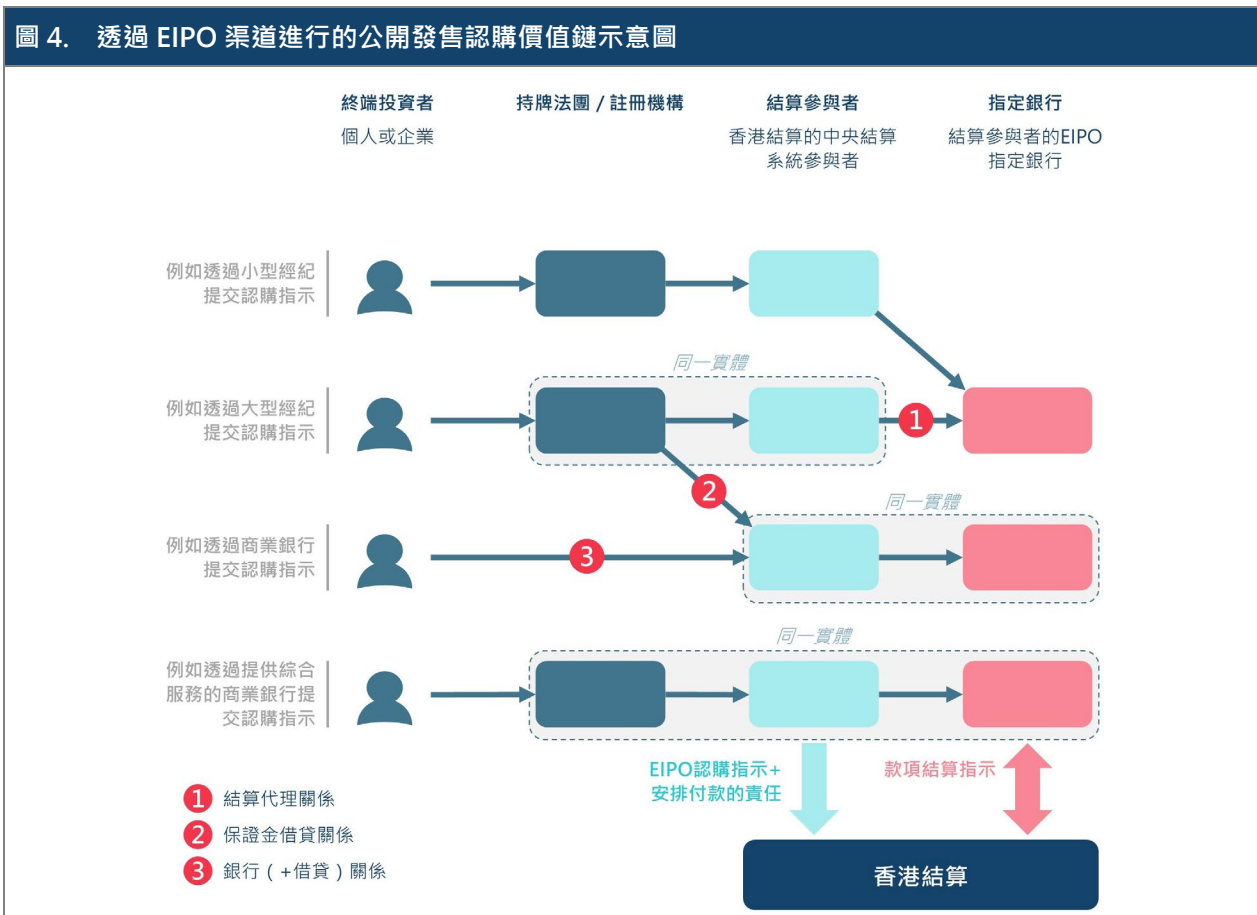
圖 4. 透過 EIPO 渠道進行的公開發售認購價值鏈示意圖

終端投資者
個人或企業

持牌法團 / 註冊機構

結算參與者
香港結算的中央結算系統參與者

指定銀行
結算參與者的EIPO指定銀行

例如透過小型經紀提交認購指示

同一實體

例如透過大型經紀提交認購指示

1

2

同一實體

例如透過商業銀行提交認購指示

3

同一實體

例如透過提供綜合服務的商業銀行提交認購指示

EIPO認購指示+安排付款的責任

款項結算指示

1 結算代理關係
2 保證金借貸關係
3 銀行（+借貸）關係

香港結算